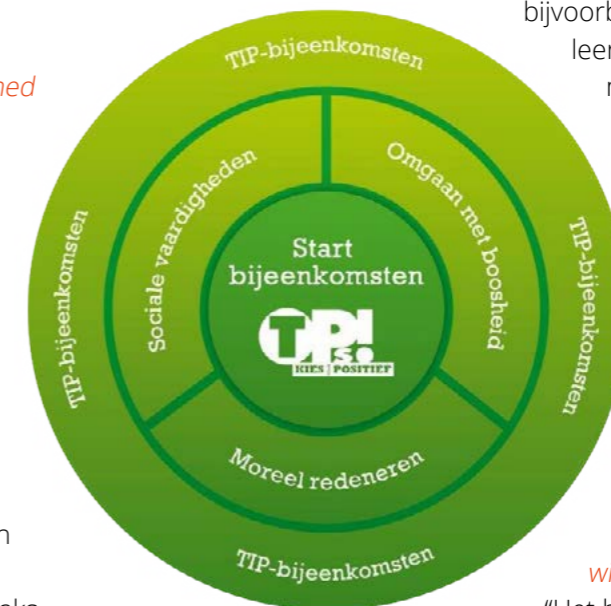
hed

bijvoorb
leer
r

TIP-bijeenkomsten

Sociale vaardigheden

Omgaan met boosheid

TIP-bijeenkomsten

TIP-bijeenkomsten

Start bijeenkomsten

TIP! s.o

KIES | POSITIEF

Moreel redeneren

TIP-bijeenkomsten

n

wi

oko

"Het b